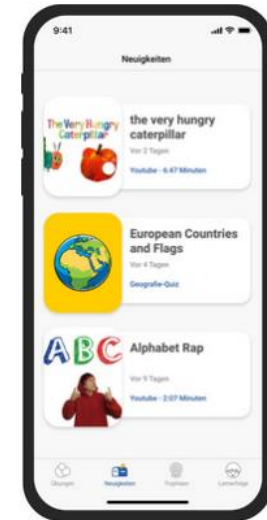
9:41

Neuigkeiten

The Very Hungry Caterpillar

the very hungry caterpillar

Vor 2 Tagen

Youtube - 6:47 Minuten

European Countries and Flags

Vor 4 Tagen

Geografie-Quiz

ABC

Alphabet Rap

Vor 9 Tagen

Youtube - 2:07 Minuten

Übungen

Neuigkeiten

Trophäen

Lernerfolge